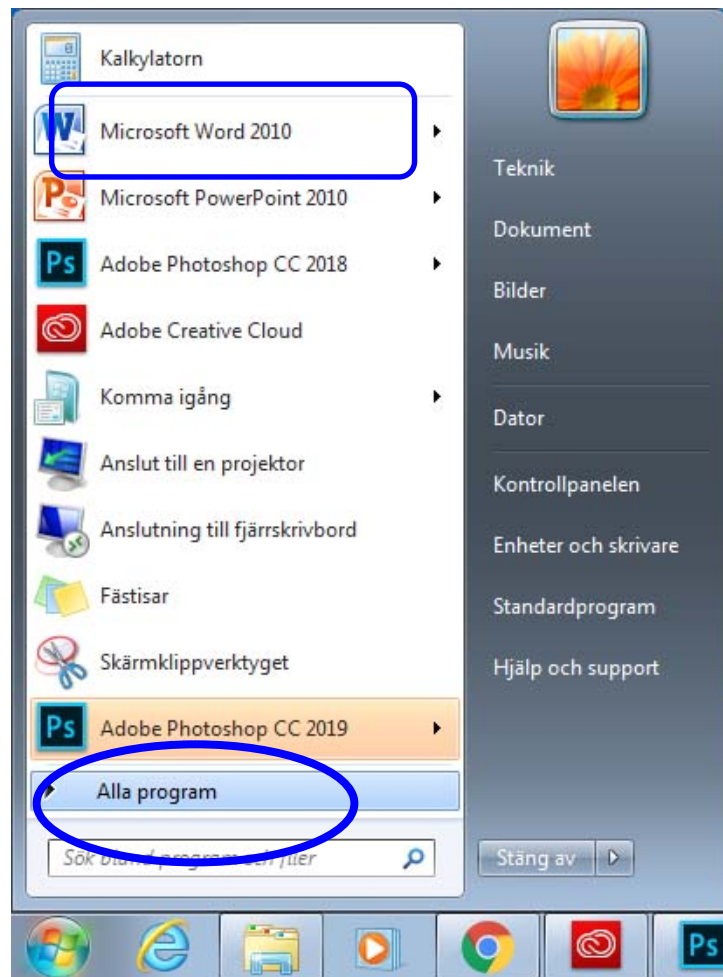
Kalkylatorn
Microsoft Word 2010
Microsoft PowerPoint 2010
Adobe Photoshop CC 2018
Adobe Creative Cloud
Komma igång
Anslut till en projektor
Anslutning till fjärrskrivbord
Fästisar
Skärmklippverktyget
Adobe Photoshop CC 2019
Alla program
Sök bland program och filer

Teknik
Dokument
Bilder
Musik
Dator
Kontrollpanelen
Enheter och skrivare
Standardprogram
Hjälp och support
Stäng av